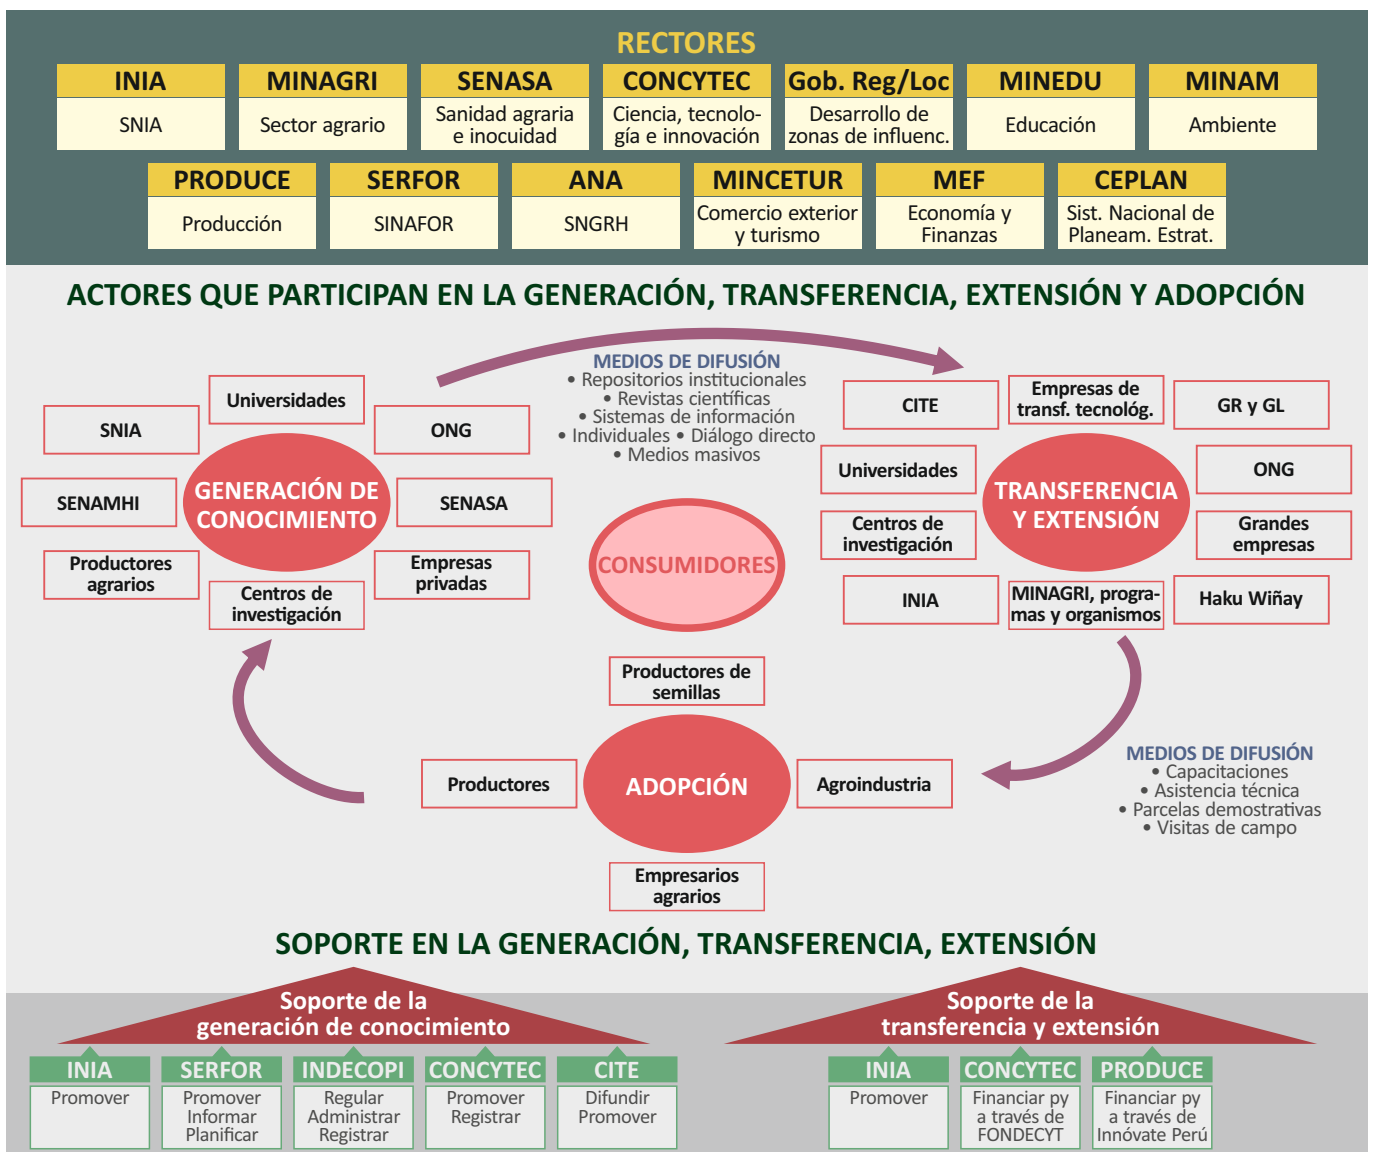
RECTORES

| INIA | MINAGRI | SENASA | CONCYTEC | Gob. Reg/Loc | MINEDU | MINAM |
|---|---|---|---|---|---|---|
| SNIA | Sector agrario | Sanidad agraria e inocuidad | Ciencia, tecnología e innovación | Desarrollo de zonas de influenc. | Educación | Ambiente |

| PRODUCE | SERFOR | ANA | MINCETUR | MEF | CEPLAN |
|---|---|---|---|---|---|
| Producción | SINAFOR | SNGRH | Comercio exterior y turismo | Economía y Finanzas | Sist. Nacional de Planeam. Estrat. |

ACTORES QUE PARTICIPAN EN LA GENERACIÓN, TRANSFERENCIA, EXTENSIÓN Y ADOPCIÓN

MEDIOS DE DIFUSIÓN
• Repositorios institucionales
• Revistas científicas
• Sistemas de información
• Individuales • Diálogo directo
• Medios masivos

Universidades
SNIA
ONG
GENERACIÓN DE CONOCIMIENTO
SENAMHI
SENASA
Productores agrarios
Empresas privadas
Centros de investigación

CITE
Empresas de transf. tecnológ.
GR y GL
Universidades
TRANSFERENCIA Y EXTENSIÓN
ONG
Centros de investigación
Grandes empresas
INIA
MINAGRI, programas y organismos
Haku Wiñay

CONSUMIDORES

Productores de semillas
Productores
ADOPCIÓN
Agroindustria
Empresarios agrarios

MEDIOS DE DIFUSIÓN
• Capacitaciones
• Asistencia técnica
• Parcelas demostrativas
• Visitas de campo

SOPORTE EN LA GENERACIÓN, TRANSFERENCIA, EXTENSIÓN

Soporte de la generación de conocimiento

| INIA | SERFOR | INDECOPI | CONCYTEC | CITE |
|---|---|---|---|---|
| Promover | Promover Informar Planificar | Regular Administrar Registrar | Promover Registrar | Difundir Promover |

Soporte de la transferencia y extensión

| INIA | CONCYTEC | PRODUCE |
|---|---|---|
| Promover | Financiar py a través de FONDECYT | Financiar py a través de Innóvate Perú |